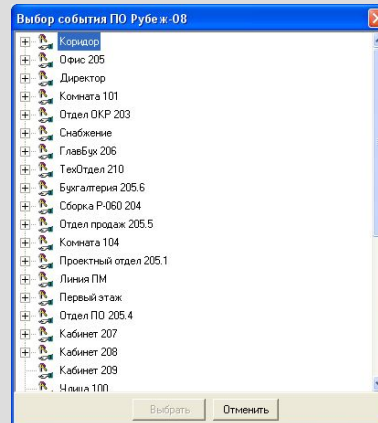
Выбор события ПО Рубеж-08

Коридор
Офис 205
Директор
Комната 101
Отдел ОКР 203
Снабжение
ГлавБух 206
ТехОтдел 210
Бухгалтерия 205.6
Сборка Р-060 204
Отдел продаж 205.5
Комната 104
Проектный отдел 205.1
Линия ПМ
Первый этаж
Отдел ПО 205.4
Кабинет 207
Кабинет 208
Кабинет 209
Улица 100

Выбрать
Отменить